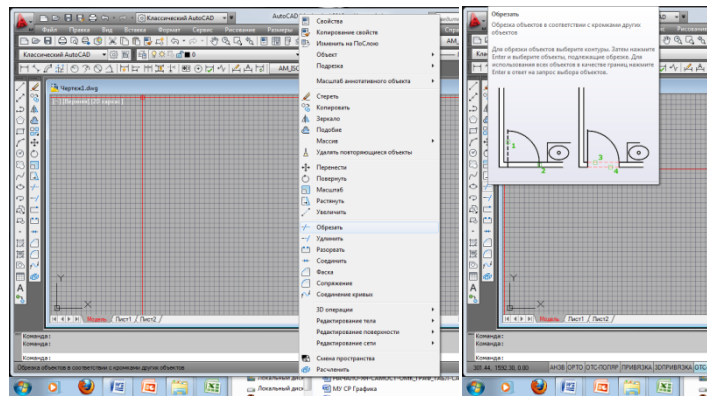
Классический AutoCAD
AutoCAD
Файл Правка Вид Вставка Формат Сервис Рисование Размеры
Классический AutoCAD
Чертеж2.dwg
[-] [Верхний] [2D каркас]
Свойства
Копирование свойств
Изменить на ПоСлою
Объект
Подрезка
Масштаб аннотативного объекта
Стереть
Копировать
Зеркало
Подобие
Массив
Удалить повторяющиеся объекты
Перенести
Повернуть
Масштаб
Растянуть
Увеличить
Обрезать
Удлинить
Разорвать
Соединить
Фаска
Сопряжение
Соединение кривых
3D операции
Редактирование тела
Редактирование поверхности
Редактирование сети
Смена пространства
Расчленить
Модель Лист1 Лист2
Команда:
Команда:
Команда:
Обрезка объектов в соответствии с кромками других объектов
Локальный диск
Локальный диск
МУ СР Графика
Обрезать
Обрезка объектов в соответствии с кромками других объектов
Для обрезки объектов выберите контуры. Затем нажмите Enter и выберите объекты, подлежащие обрезке. Для использования всех объектов в качестве границ нажмите Enter в ответ на запрос выбора объектов.
1
2
3
4
Модель Лист1 Лист2
Команда:
Команда:
Команда:
ШАГ СЕТКА ОРТО ОТС-ПОЛЯР ПРИВЯЗКА 3DПРИВЯЗКА